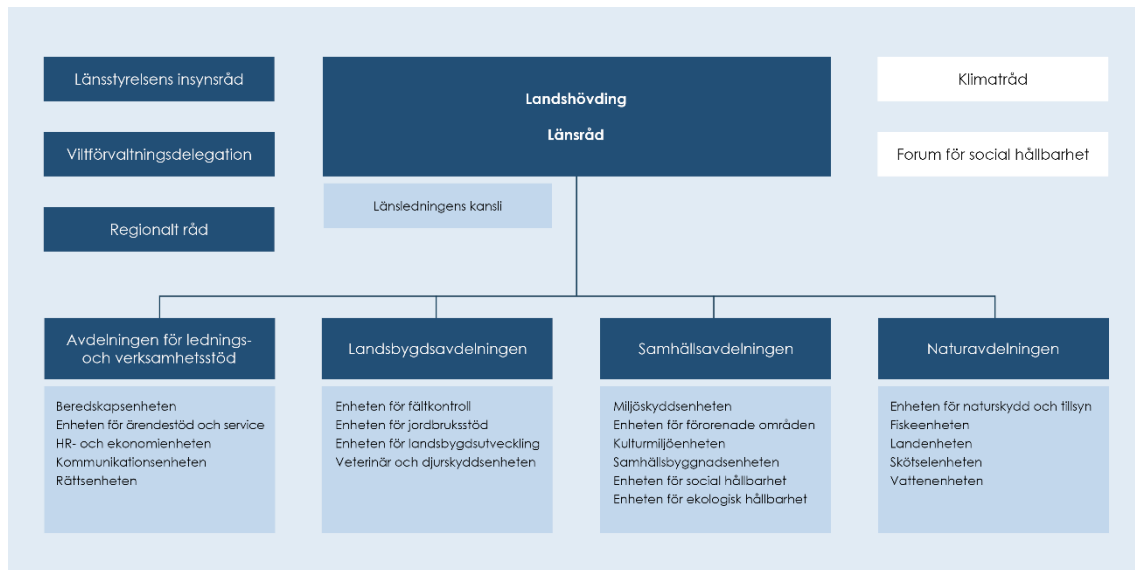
Länsstyrelsens insynsråd

Viltförvaltningsdelegation

Regionalt råd

Landshövding

Länsråd

Länsledningens kansli

Klimatråd

Forum för social hållbarhet

Avdelningen för ledningsoch verksamhetsstöd

Beredskapsenheten
Enheten för ärendestöd och service
HR- och ekonomienheten
Kommunikationsenheten
Rättsenheten

Landsbygdsavdelningen

Enheten för fältkontroll
Enheten för jordbruksstöd
Enheten för landsbygdsutveckling
Veterinär och djurskyddsenheten

Samhällsavdelningen

Miljöskyddsenheten
Enheten för förorenade områden
Kulturmiljöenheten
Samhällsbyggnadsenheten
Enheten för social hållbarhet
Enheten för ekologisk hållbarhet

Naturavdelningen

Enheten för naturskydd och tillsyn
Fiskeenheten
Landenheten
Skötselenheten
Vattenenheten